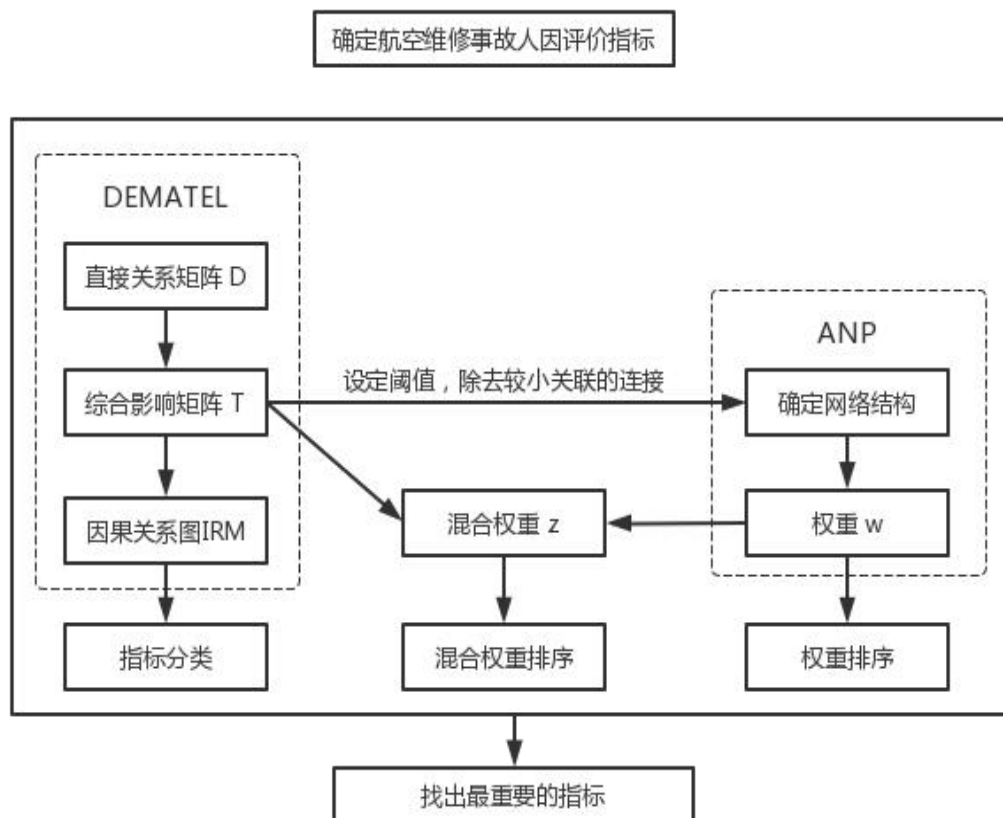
确定航空维修事故人因评价指标

DEMATEL

直接关系矩阵 D

综合影响矩阵 T

因果关系图IRM

指标分类

设定阈值，除去较小关联的连接

混合权重 z

混合权重排序

ANP

确定网络结构

权重 w

权重排序

找出最重要的指标